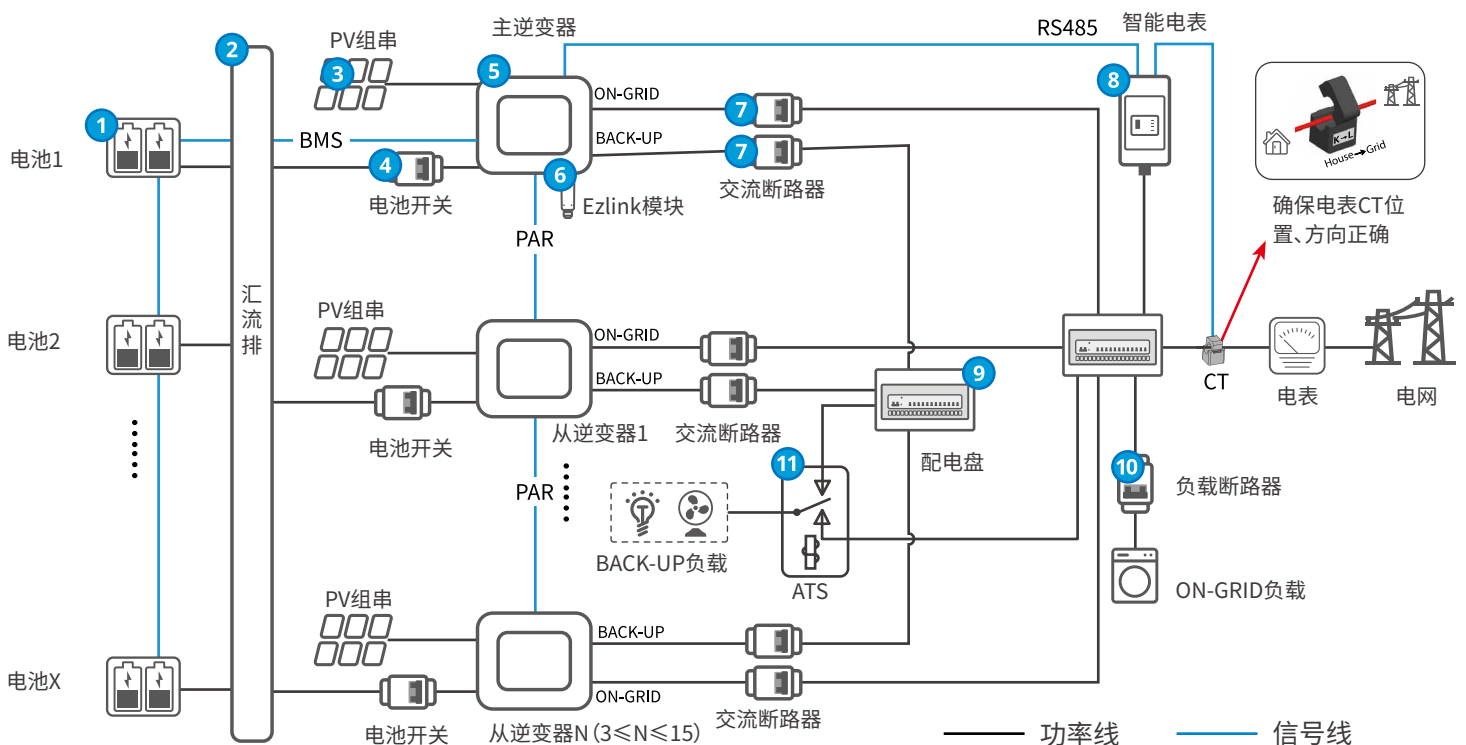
主逆变器
RS485
智能电表
PV组串
2
3
5
8
1
ON-GRID
7
电池1
BMS
BACK-UP
7
4
6
电池开关
Ezlink模块
交流断路器
K→L
House→Grid
确保电表CT位置、方向正确
PAR
汇流排
PV组串
ON-GRID
电池2
BACK-UP
9
CT
电表
电网
电池开关
从逆变器1
交流断路器
配电盘
11
10
负载断路器
PAR
BACK-UP负载
ATS
ON-GRID负载
PV组串
BACK-UP
电池X
ON-GRID
电池开关
从逆变器N（3≤N≤15）
交流断路器
功率线
信号线